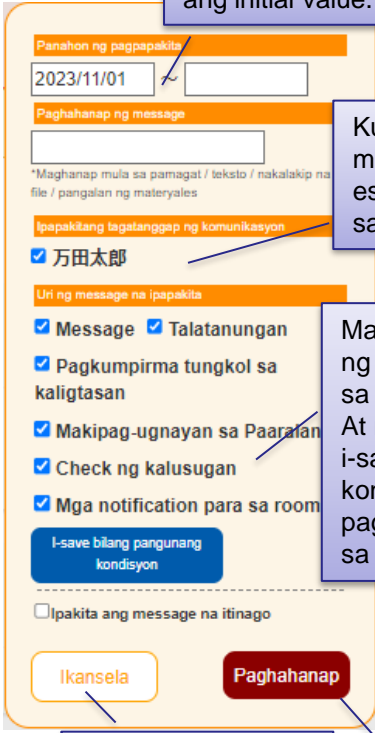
ang initial value.

Panahon ng pagpapakita

2023/11/01 ~

Paghahanap ng message

*Maghanap mula sa pamagat / teksto / nakalakip na file / pangalan ng materyales

Ipapakitang tagatanggap ng komunikasyon

万田太郎

Uri ng message na ipapakita

Message Talatanungan

Pagkumpirma tungkol sa kaligtasan

Makipag-ugnayan sa Paaralan

Check ng kalusugan

Mga notification para sa room

I-save bilang pangunang kondisyon

Ipakita ang message na itinago

Ikansela

Paghahanap

Ku
m
es
sa

Ma
ng
sa
At
i-sa
kon
pag
sa